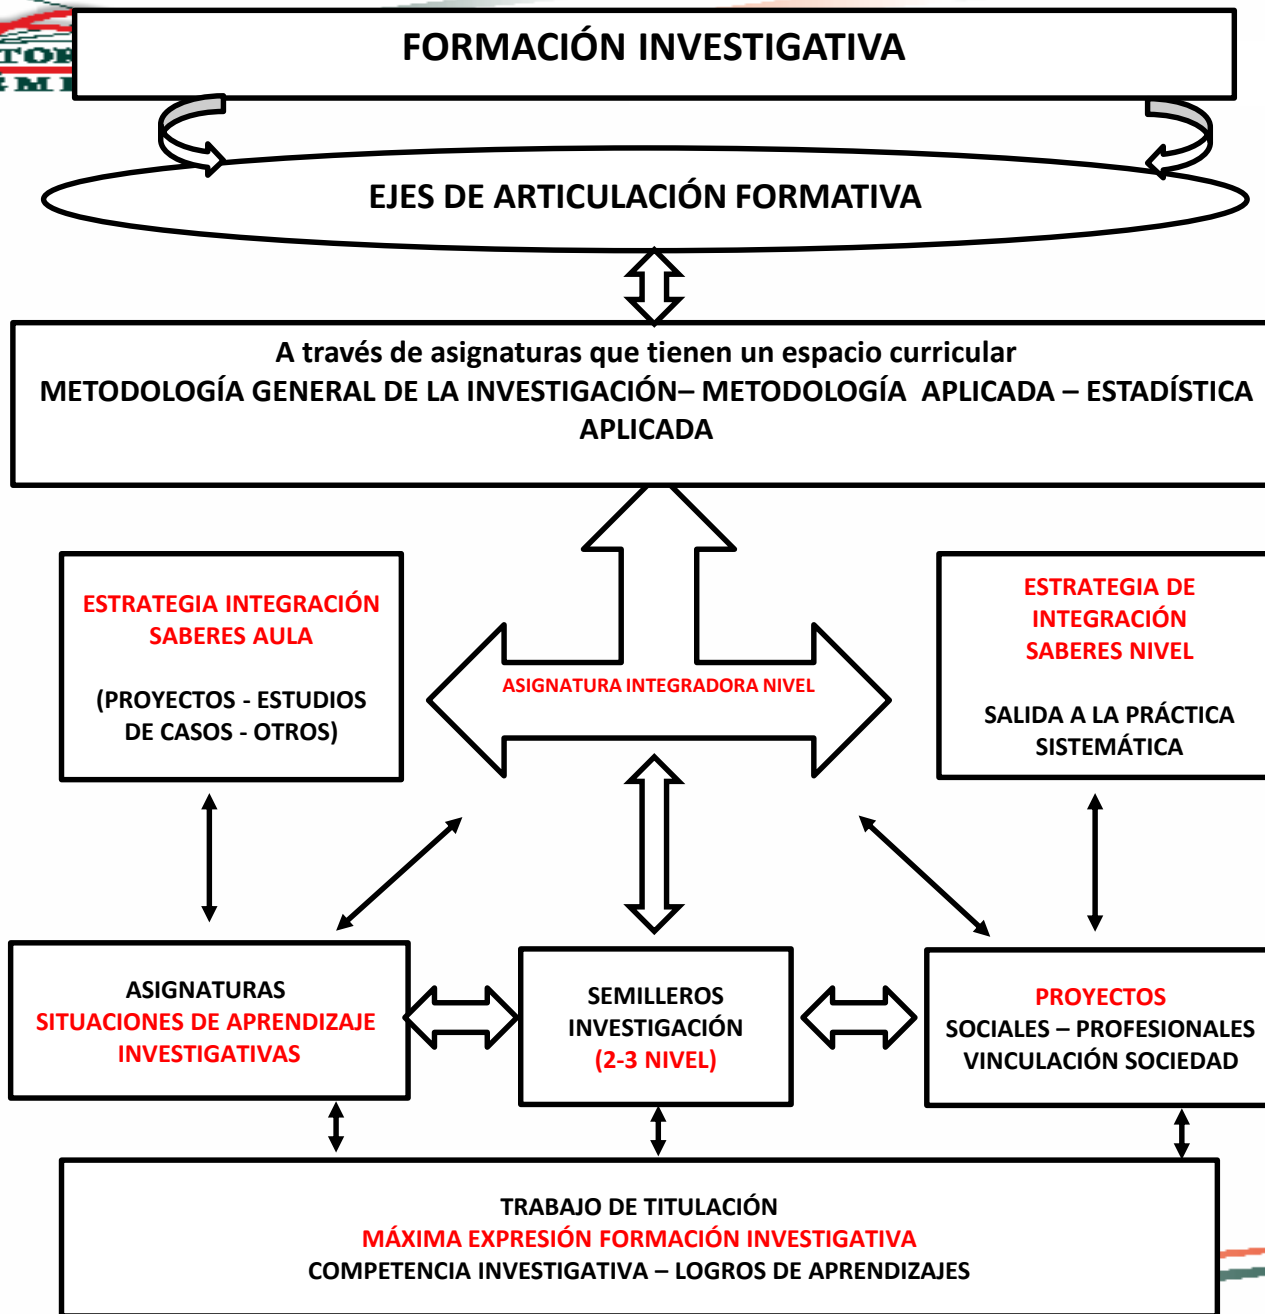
FORMACIÓN INVESTIGATIVA

EJES DE ARTICULACIÓN FORMATIVA

A través de asignaturas que tienen un espacio curricular
METODOLOGÍA GENERAL DE LA INVESTIGACIÓN– METODOLOGÍA APLICADA – ESTADÍSTICA APLICADA

ESTRATEGIA INTEGRACIÓN SABERES AULA

(PROYECTOS - ESTUDIOS DE CASOS - OTROS)

ASIGNATURA INTEGRADORA NIVEL

ESTRATEGIA DE INTEGRACIÓN SABERES NIVEL

SALIDA A LA PRÁCTICA SISTEMÁTICA

ASIGNATURAS
SITUACIONES DE APRENDIZAJE INVESTIGATIVAS

SEMILLEROS INVESTIGACIÓN
(2-3 NIVEL)

PROYECTOS
SOCIALES – PROFESIONALES
VINCULACIÓN SOCIEDAD

TRABAJO DE TITULACIÓN
MÁXIMA EXPRESIÓN FORMACIÓN INVESTIGATIVA
COMPETENCIA INVESTIGATIVA – LOGROS DE APRENDIZAJES